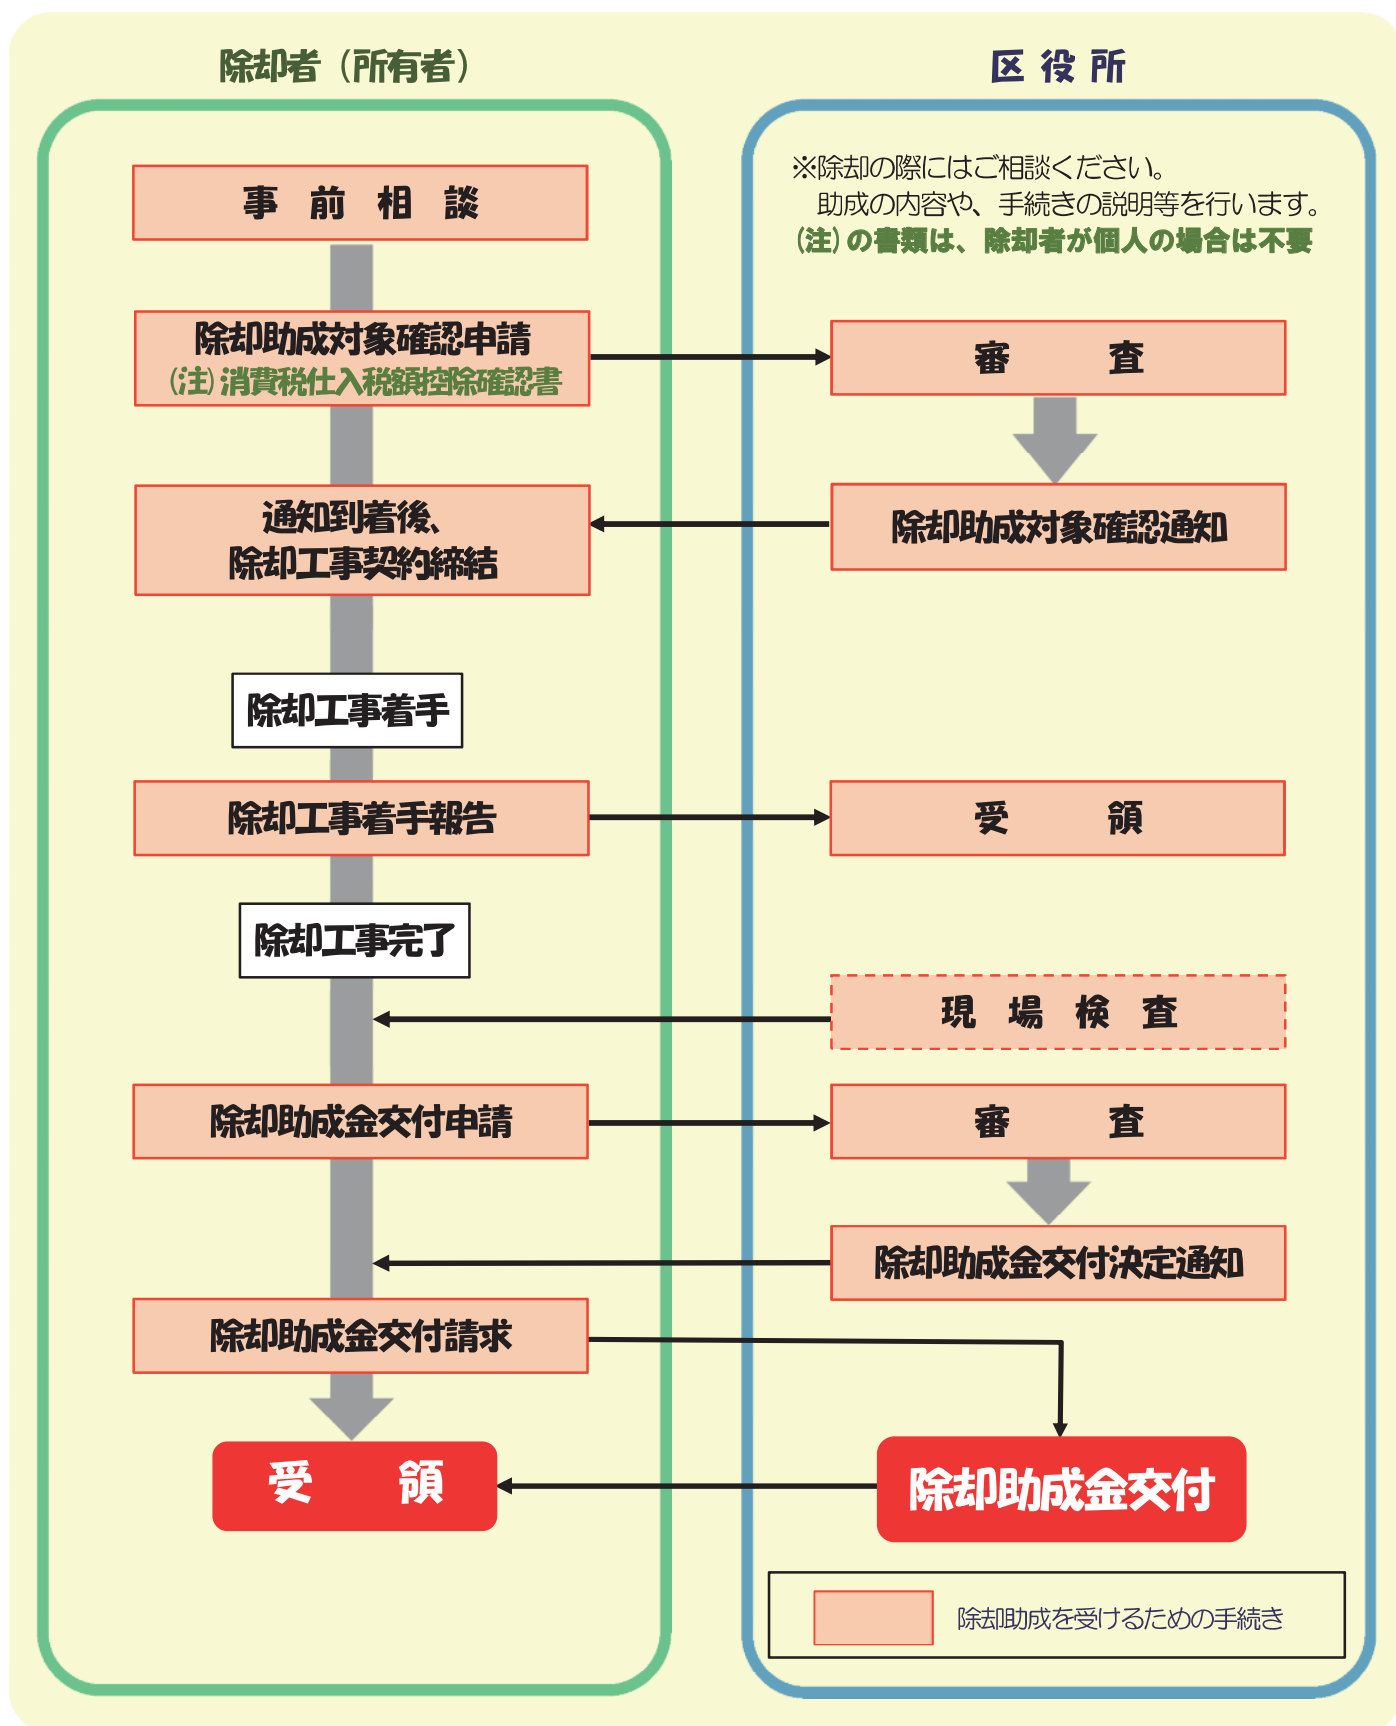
除却者（所有者）

区 役 所

※除却の際にはご相談ください。
助成の内容や、手続きの説明等を行います。
（注）の書類は、除却者が個人の場合は不要

事 前 相 談

除却助成対象確認申請
（注）消費税仕入税額控除確認書

審 査

除却助成対象確認通知

通知到着後、
除却工事契約締結

除却工事着手

除却工事着手報告

受 領

除却工事完了

現 場 検 査

除却助成金交付申請

審 査

除却助成金交付決定通知

除却助成金交付請求

受 領

除却助成金交付

除却助成を受けるための手続き